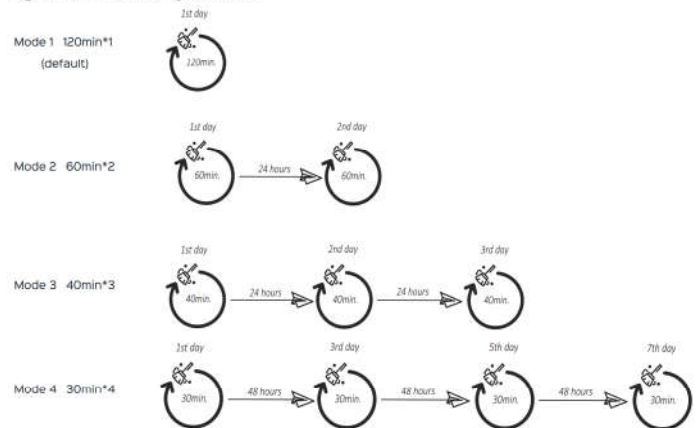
Mode 1 120min*1
(default)

1st day
120min.

Mode 2 60min*2

1st day
60min.
24 hours
2nd day
60min.

Mode 3 40min*3

1st day
40min.
24 hours
2nd day
40min.
24 hours
3rd day
40min.

Mode 4 30min*4

1st day
30min.
48 hours
3rd day
30min.
48 hours
5th day
30min.
48 hours
7th day
30min.